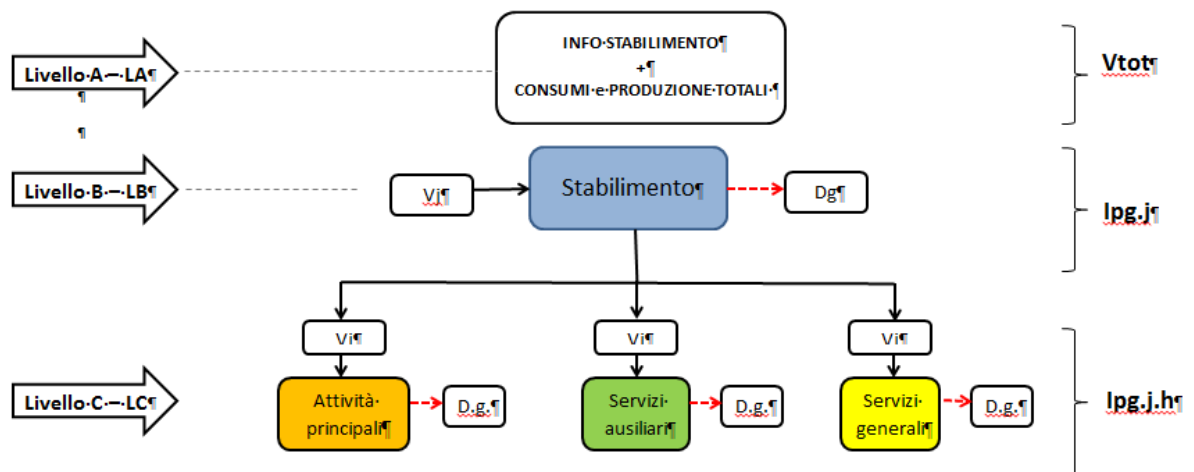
Livello·A·–·LA¶
¶
¶

INFO·STABILIMENTO¶
+¶
CONSUMI·e·PRODUZIONE·TOTALI·¶

Vtot¶

Livello·B·–·LB¶

Vi¶

Stabilimento¶

Dg¶

Ipg.j¶

Vi¶

Vi¶

Vi¶

Livello·C·–·LC¶

Attività·principali¶

D.g.¶

Servizi·ausiliari¶

D.g.¶

Servizi·generali¶

D.g.¶

Ipg.j.h¶